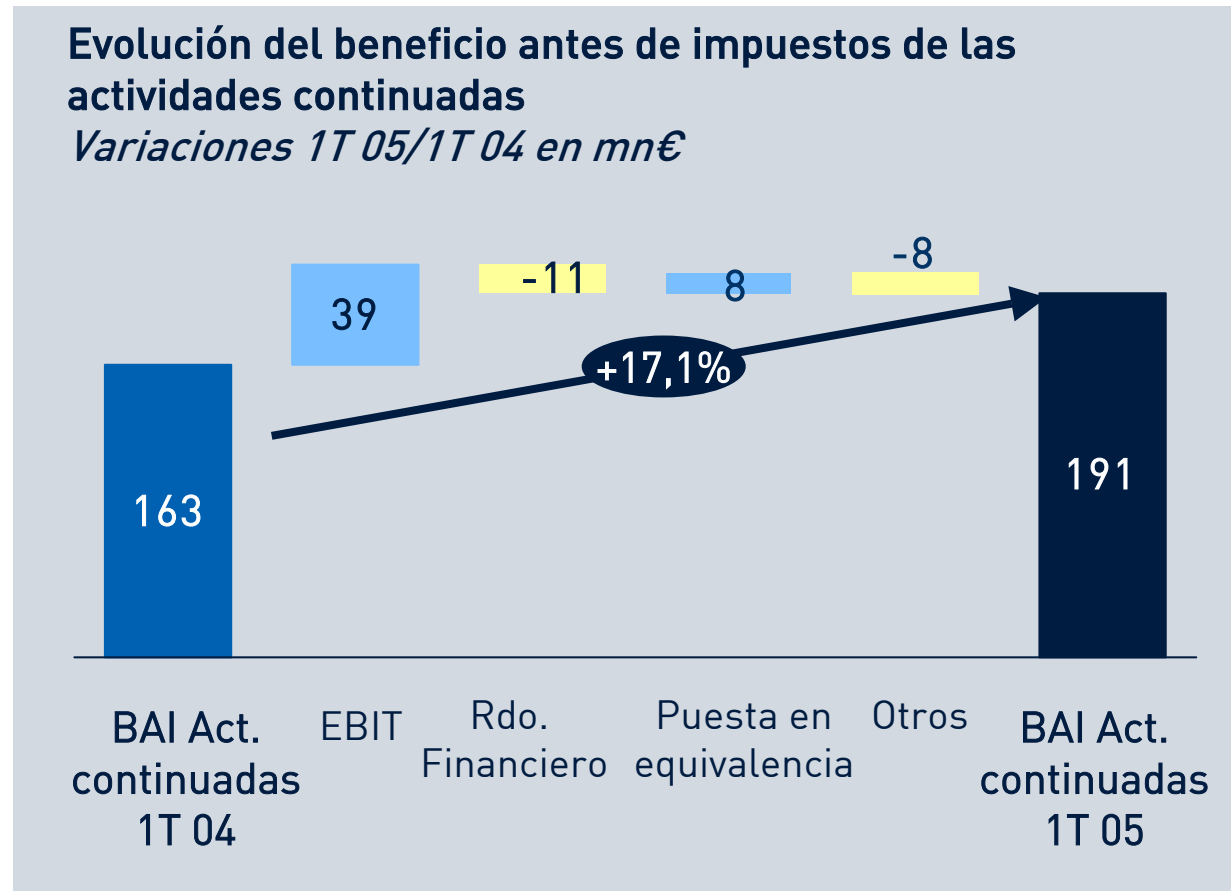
Evolución del beneficio antes de impuestos de las actividades continuadas
Variaciones 1T 05/1T 04 en mn€

39

-11

8

-8

+17,1%

163

191

BAI Act. continuadas 1T 04

EBIT

Rdo. Financiero

Puesta en equivalencia

Otros

BAI Act. continuadas 1T 05